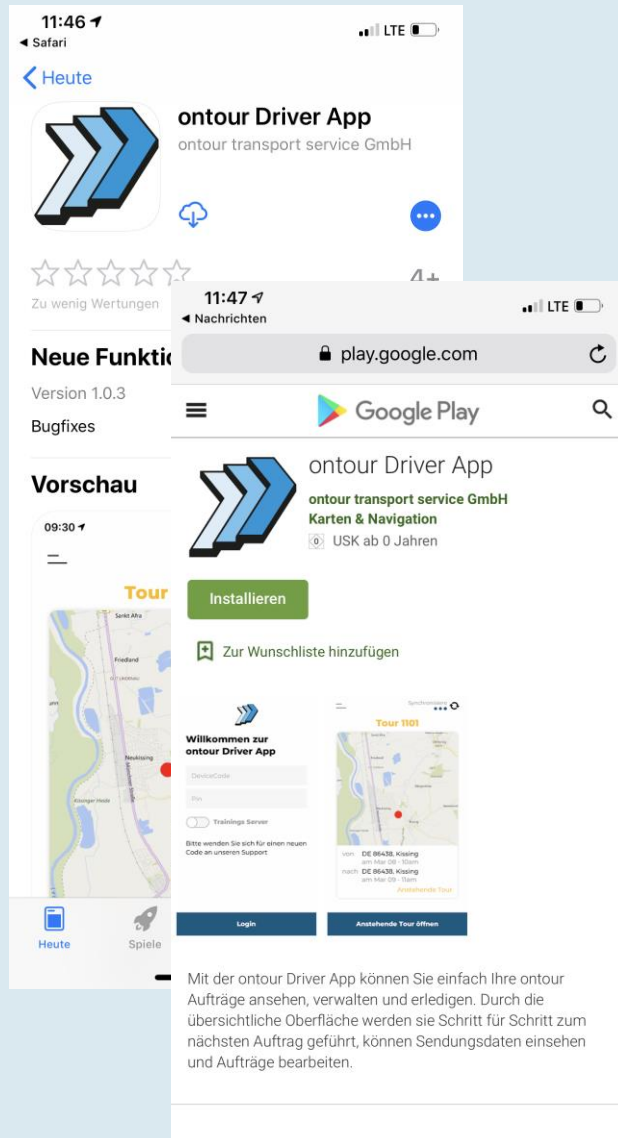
11:46
◂ Safari
LTE

< Heute

ontour Driver App
ontour transport service GmbH

☆☆☆☆☆
Zu wenig Wertungen

4+

Neue Funktic
Version 1.0.3
Bugfixes

Vorschau

09:30

Tour

Sankt Afra
Friedland
Neukissing
Kissinger Heide

Heute
Spiele

11:47
◂ Nachrichten
LTE

play.google.com

Google Play

ontour Driver App
ontour transport service GmbH
Karten & Navigation
USK ab 0 Jahren

Installieren

Zur Wunschliste hinzufügen

Willkommen zur ontour Driver App
DeviceCode
Pin
Trainings Server
Bitte wenden Sie sich für einen neuen Code an unseren Support

Login

Synchronisieren
Tour 1101
von DE 86438, Kissing am Mar 08 - 10am
nach DE 86438, Kissing am Mar 09 - 11am
Anstehende Tour

Anstehende Tour öffnen

Mit der ontour Driver App können Sie einfach Ihre ontour Aufträge ansehen, verwalten und erledigen. Durch die übersichtliche Oberfläche werden sie Schritt für Schritt zum nächsten Auftrag geführt, können Sendungsdaten einsehen und Aufträge bearbeiten.